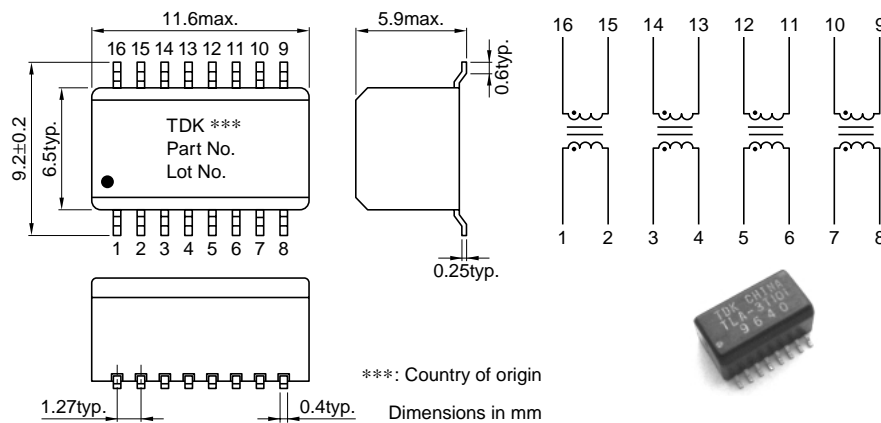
11.6max.

16 15 14 13 12 11 10 9

9.2±0.2

6.5typ.

TDK ***
Part No.
Lot No.

1 2 3 4 5 6 7 8

5.9max.

0.6typ.

0.25typ.

16 15 14 13 12 11 10 9

1 2 3 4 5 6 7 8

1.27typ.

0.4typ.

***: Country of origin

Dimensions in mm

TDK CHINA
TLA-3T101
9640